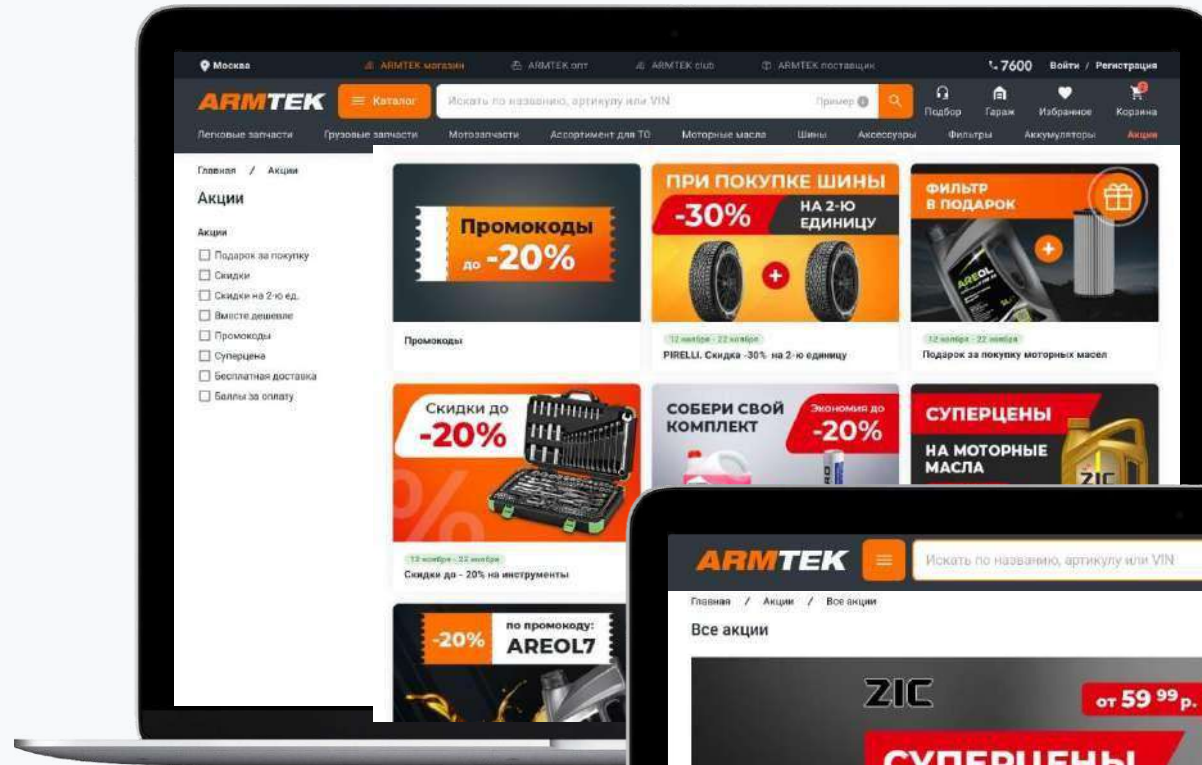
Москва ARMTEK магазин ARMTEK опт ARMTEK club ARMTEK поставщик 7600 Войти / Регистрация

ARMTEK Каталог Искать по названию, артикулу или VIN Пример Подбор Гараж Избранное Корзина

Легковые запчасти Грузовые запчасти Мотозапчасти Ассортимент для ТО Моторные масла Шины Аксессуары Фильтры Аккумуляторы Акции

Главная / Акции

Акции

Акции
Подарок за покупку
Скидки
Скидки на 2-ю ед.
Вместе дешевле
Промокоды
Суперцена
Бесплатная доставка
Баллы за оплату

Промокоды до -20%

Промокоды

ПРИ ПОКУПКЕ ШИНЫ -30% НА 2-Ю ЕДИНИЦУ

12 ноября - 22 ноября
PIRELLI. Скидка -30% на 2-ю единицу

ФИЛЬТР В ПОДАРОК

12 ноября - 22 ноября
Подарок за покупку моторных масел

Скидки до -20%

12 ноября - 22 ноября
Скидки до - 20% на инструменты

СОБЕРИ СВОЙ КОМПЛЕКТ Экономия до -20%

СУПЕРЦЕНЫ НА МОТОРНЫЕ МАСЛА

-20% по промокоду: AREOL7

ARMTEK Искать по названию, артикулу или VIN

Главная / Акции / Все акции

Все акции

ZIC от 59 99 р.

СУПЕРЦЕНЫ